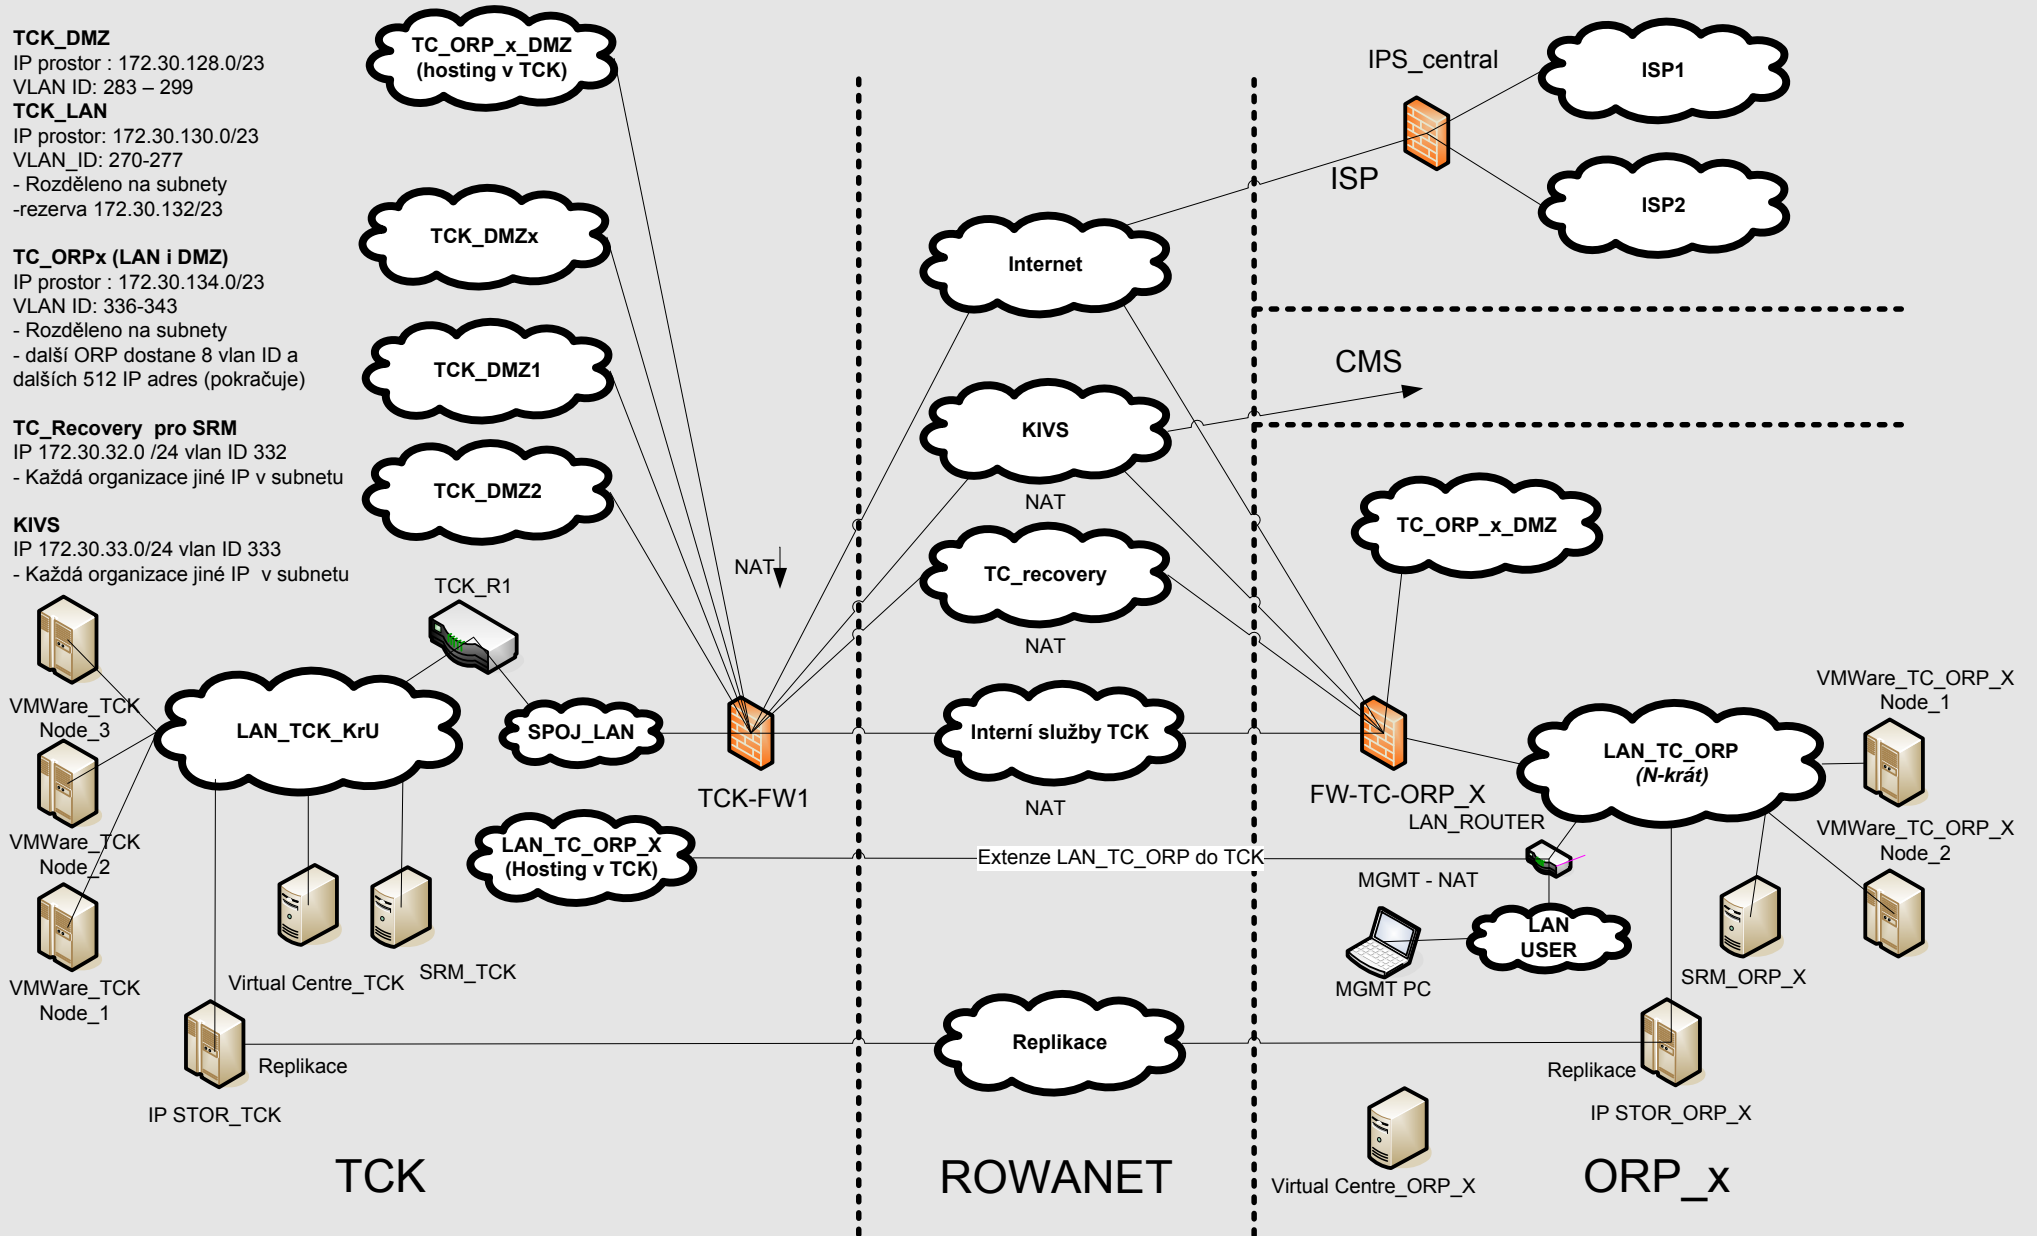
**TCK_DMZ**
IP prostor : 172.30.128.0/23
VLAN ID: 283 – 299
**TCK_LAN**
IP prostor: 172.30.130.0/23
VLAN_ID: 270-277
- Rozděleno na subnety
-rezerva 172.30.132/23

**TC_ORPx (LAN i DMZ)**
IP prostor : 172.30.134.0/23
VLAN ID: 336-343
- Rozděleno na subnety
- další ORP dostane 8 vlan ID a dalších 512 IP adres (pokračuje)

**TC_Recovery pro SRM**
IP 172.30.32.0 /24 vlan ID 332
- Každá organizace jiné IP v subnetu

**KIVS**
IP 172.30.33.0/24 vlan ID 333
- Každá organizace jiné IP v subnetu

TC_ORP_x_DMZ (hosting v TCK)

TCK_DMZx

TCK_DMZ1

TCK_DMZ2

IPS_central

ISP1

ISP

ISP2

Internet

CMS

KIVS

NAT

TC_ORP_x_DMZ

TC_recovery

NAT

NAT

TCK_R1

VMWare_TCK Node_3

LAN_TCK_KrU

SPOJ_LAN

Interní služby TCK

FW-TC-ORP_X

LAN_TC_ORP (N-krát)

VMWare_TC_ORP_X Node_1

VMWare_TCK Node_2

TCK-FW1

NAT

LAN_ROUTER

VMWare_TC_ORP_X Node_2

LAN_TC_ORP_X (Hosting v TCK)

Extenze LAN_TC_ORP do TCK

MGMT - NAT

LAN USER

VMWare_TCK Node_1

Virtual Centre_TCK

SRM_TCK

MGMT PC

SRM_ORP_X

Replikace

Replikace

Replikace

IP STOR_TCK

IP STOR_ORP_X

TCK

ROWANET

Virtual Centre_ORP_X

ORP_x